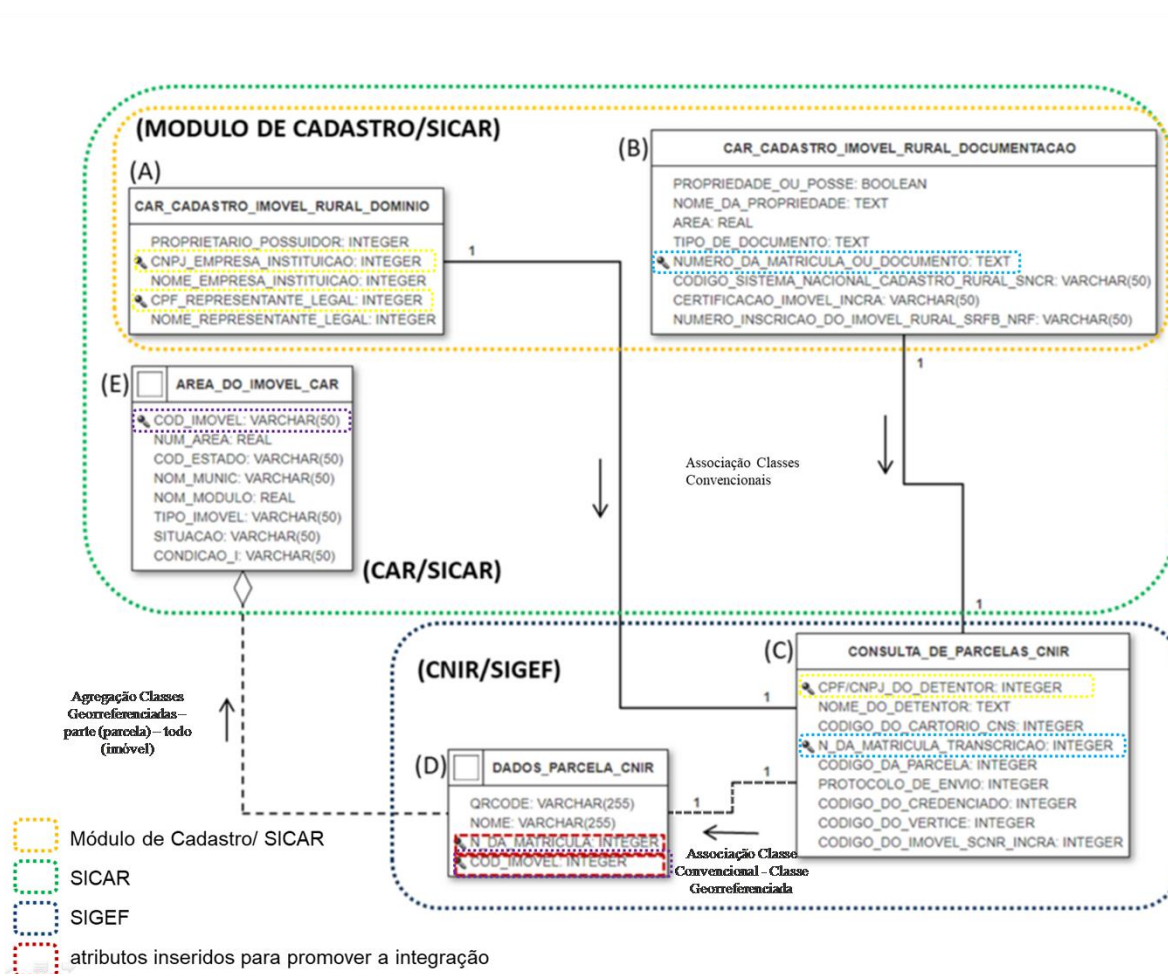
(MODULO DE CADASTRO/SICAR)

(A)

CAR_CADASTRO_IMOVEL_RURAL_DOMINIO

PROPRIETARIO_POSSUIDOR: INTEGER
CNPJ_EMPRESA_INSTITUICAO: INTEGER
NOME_EMPRESA_INSTITUICAO: INTEGER
CPF_REPRESENTANTE_LEGAL: INTEGER
NOME_REPRESENTANTE_LEGAL: INTEGER

(B)

CAR_CADASTRO_IMOVEL_RURAL_DOCUMENTACAO

PROPRIEDADE_OU_POSSE: BOOLEAN
NOME_DA_PROPRIEDADE: TEXT
AREA: REAL
TIPO_DE_DOCUMENTO: TEXT
NUMERO_DA_MATRICULA_OU_DOCUMENTO: TEXT
CODIGO_SISTEMA_NACIONAL_CADASTRO_RURAL_SNCR: VARCHAR(50)
CERTIFICACAO_IMOVEL_INCRA: VARCHAR(50)
NUMERO_INSCRICAO_DO_IMOVEL_RURAL_SRFB_NRF: VARCHAR(50)

1

1

(E)

AREA_DO_IMOVEL_CAR

COD_IMOVEL: VARCHAR(50)
NUM_AREA: REAL
COD_ESTADO: VARCHAR(50)
NOM_MUNIC: VARCHAR(50)
NOM_MODULO: REAL
TIPO_IMOVEL: VARCHAR(50)
SITUACAO: VARCHAR(50)
CONDICAO_I: VARCHAR(50)

Associação Classes Convencionais

(CAR/SICAR)

1

(CNIR/SIGEF)

(C)

CONSULTA_DE_PARCELAS_CNIR

CPF/CNPJ_DO_DETENTOR: INTEGER
NOME_DO_DETENTOR: TEXT
CODIGO_DO_CARTORIO_CNS: INTEGER
N_DA_MATRICULA_TRANSCRICAO: INTEGER
CODIGO_DA_PARCELA: INTEGER
PROTOCOLO_DE_ENVIO: INTEGER
CODIGO_DO_CREDENCIADO: INTEGER
CODIGO_DO_VERTICE: INTEGER
CODIGO_DO_IMOVEL_SCNR_INCRA: INTEGER

1

Agregação Classes Georreferenciadas – parte (parcela) – todo (imóvel)

(D)

DADOS_PARCELA_CNIR

QRCODE: VARCHAR(255)
NOME: VARCHAR(255)
N_DA_MATRICULA: INTEGER
COD_IMOVEL: INTEGER

1

1

Associação Classe Convencional - Classe Georreferenciada

Módulo de Cadastro/ SICAR
SICAR
SIGEF
atributos inseridos para promover a integração